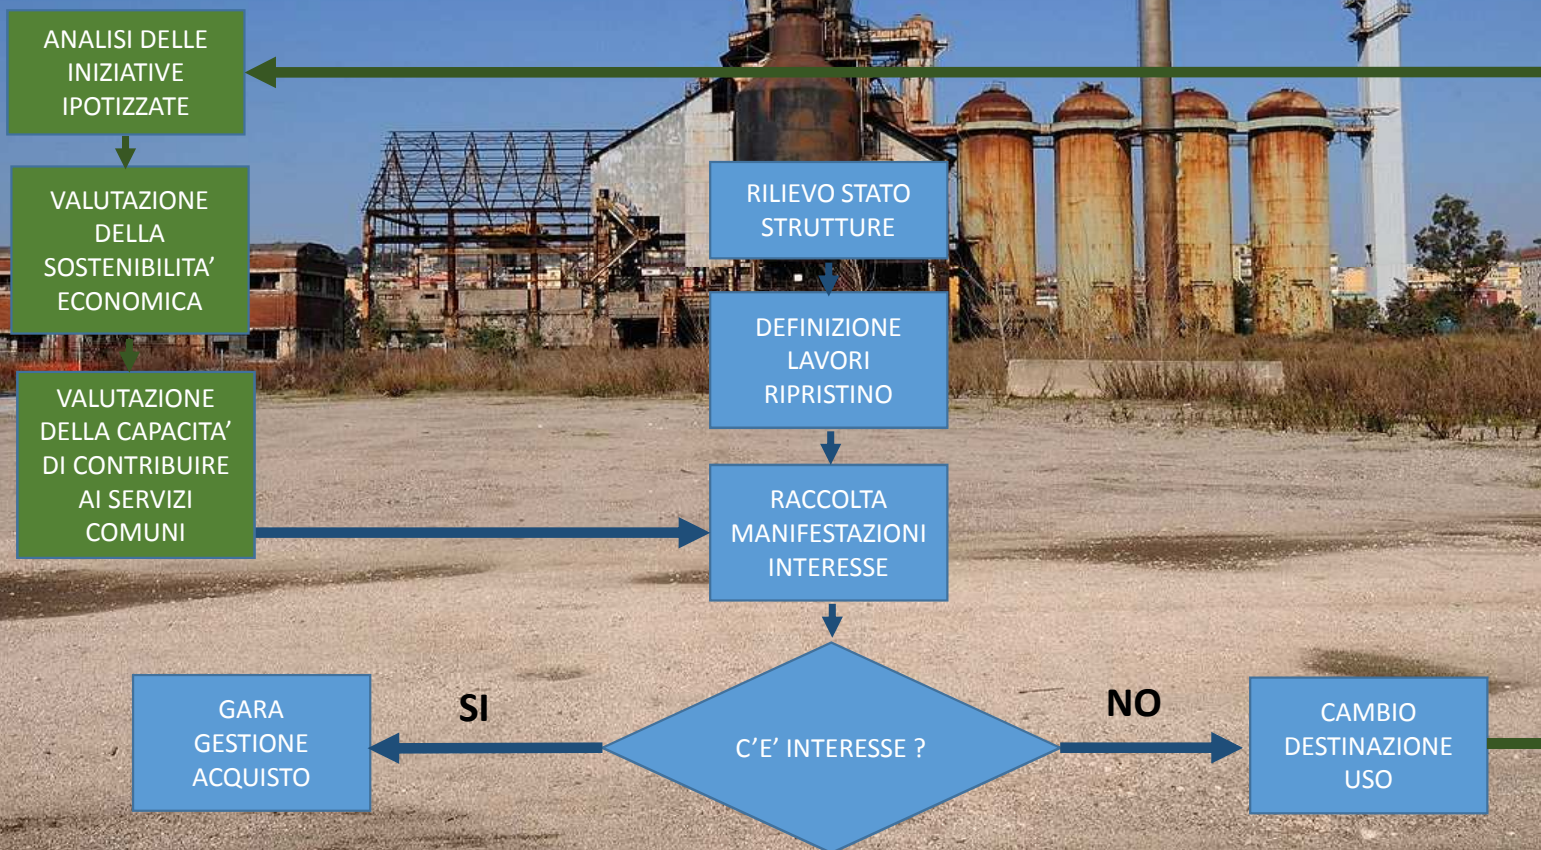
ANALISI DELLE INIZIATIVE IPOTIZZATE

VALUTAZIONE DELLA SOSTENIBILITA' ECONOMICA

VALUTAZIONE DELLA CAPACITA' DI CONTRIBUIRE AI SERVIZI COMUNI

RILIEVO STATO STRUTTURE

DEFINIZIONE LAVORI RIPRISTINO

RACCOLTA MANIFESTAZIONI INTERESSE

C'E' INTERESSE ?

SI

GARA GESTIONE ACQUISTO

NO

CAMBIO DESTINAZIONE USO